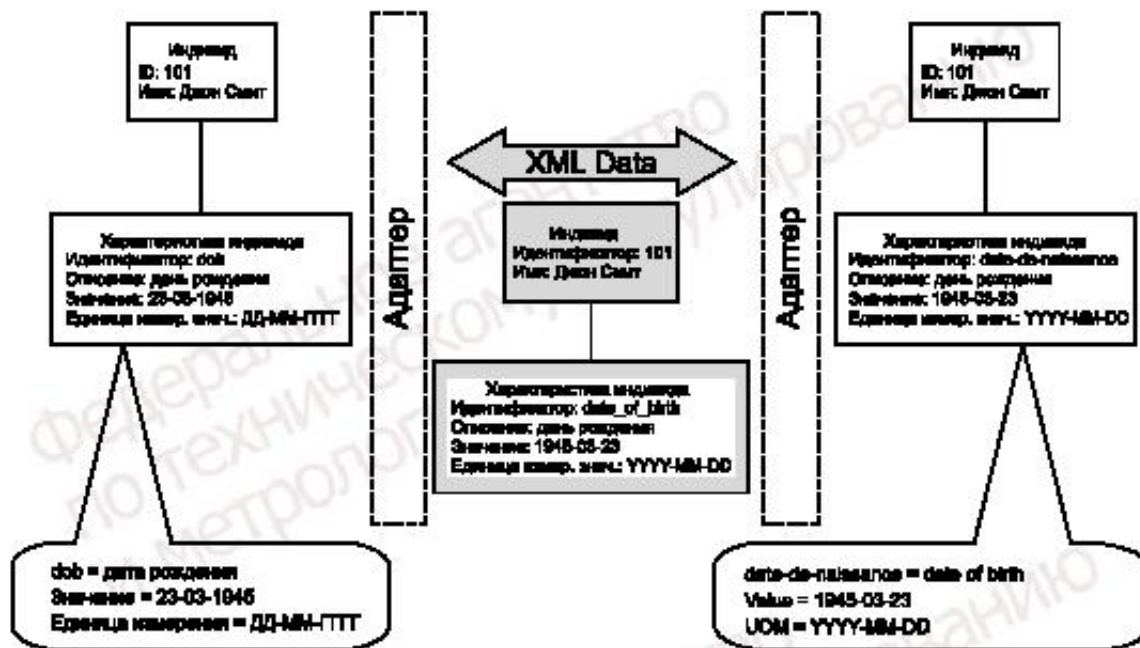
Индивид
ID: 101
Имя: Джон Смит

Характеристика индивида
Идентификатор: dob
Отношение: день рождения
Значение: 23-03-1945
Единица измер. знач.: ДД-ММ-ГГГГ

dob = дата рождения
Значение = 23-03-1945
Единица измерения = ДД-ММ-ГГГГ

Адаптер

XML Data

Индивид
Идентификатор: 101
Имя: Джон Смит

Характеристика индивида
Идентификатор: date_of_birth
Отношение: день рождения
Значение: 1945-03-23
Единица измер. знач.: YYYY-MM-DD

Адаптер

Индивид
ID: 101
Имя: Джон Смит

Характеристика индивида
Идентификатор: date-de-naissance
Отношение: день рождения
Значение: 1945-03-23
Единица измер. знач.: YYYY-MM-DD

date-de-naissance = date of birth
Value = 1945-03-23
UOM = YYYY-MM-DD

федеральное агентство по техническому регулированию и метрологии